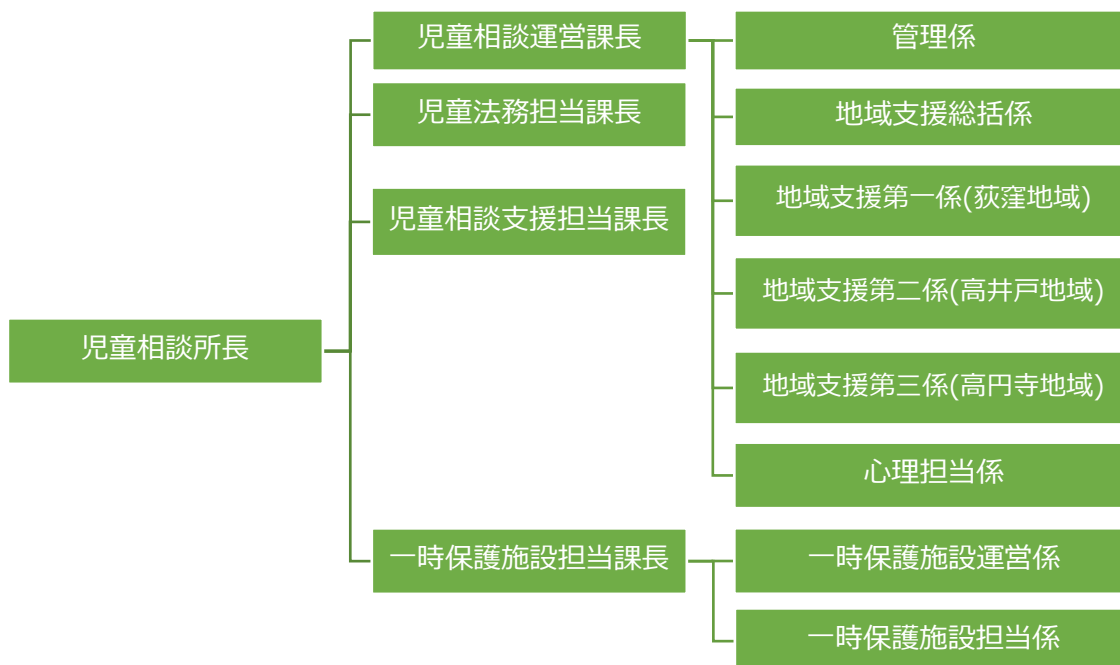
児童相談所長

児童相談運営課長

児童法務担当課長

児童相談支援担当課長

一時保護施設担当課長

管理係

地域支援総括係

地域支援第一係(荻窪地域)

地域支援第二係(高井戸地域)

地域支援第三係(高円寺地域)

心理担当係

一時保護施設運営係

一時保護施設担当係